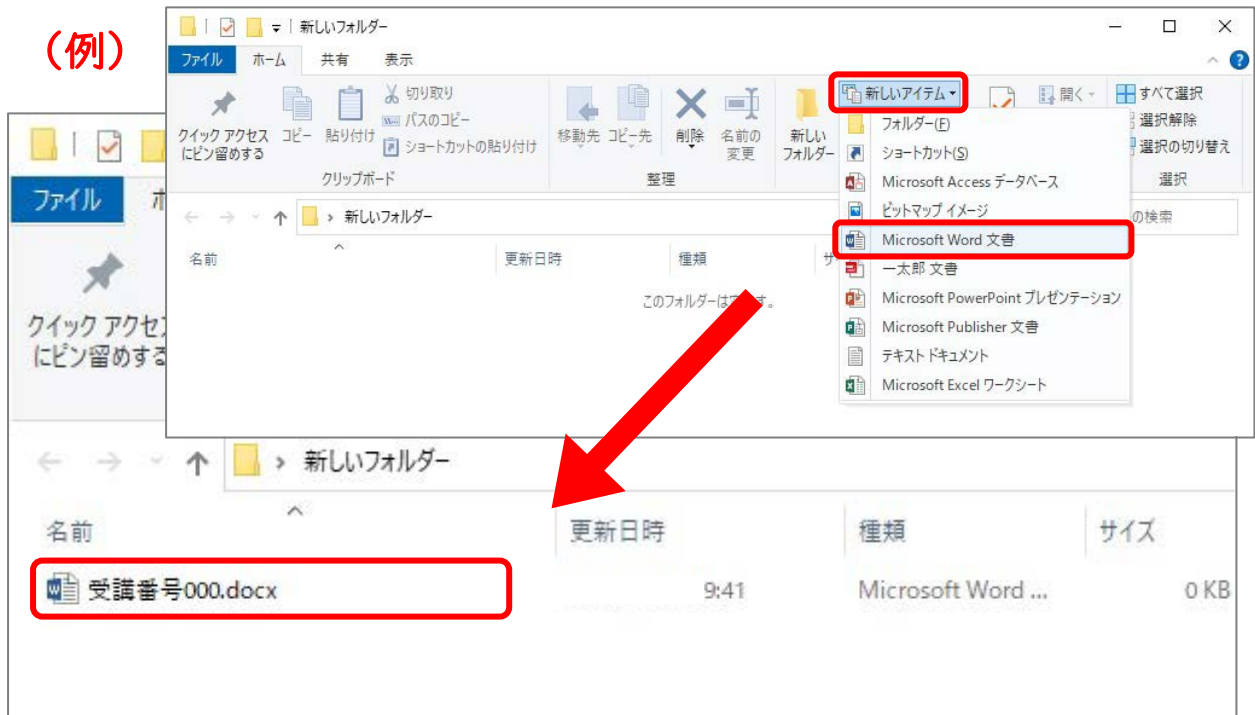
（例）

新しいフォルダー

ファイル　ホーム　共有　表示

クイック アクセスにピン留めする　コピー　貼り付け　切り取り　パスのコピー　ショートカットの貼り付け
クリップボード

移動先　コピー先　削除　名前の変更
整理

新しいフォルダー

新しいアイテム

開く

すべて選択　選択解除　選択の切り替え
選択

フォルダー(F)
ショートカット(S)
Microsoft Access データベース
ビットマップ イメージ
Microsoft Word 文書
一太郎 文書
Microsoft PowerPoint プレゼンテーション
Microsoft Publisher 文書
テキスト ドキュメント
Microsoft Excel ワークシート

新しいフォルダー

の検索

名前　更新日時　種類　サ

このフォルダーは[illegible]す。

ファイル　ホ

クイック アクセスにピン留めする

新しいフォルダー

名前　更新日時　種類　サイズ

受講番号000.docx　9:41　Microsoft Word ...　0 KB